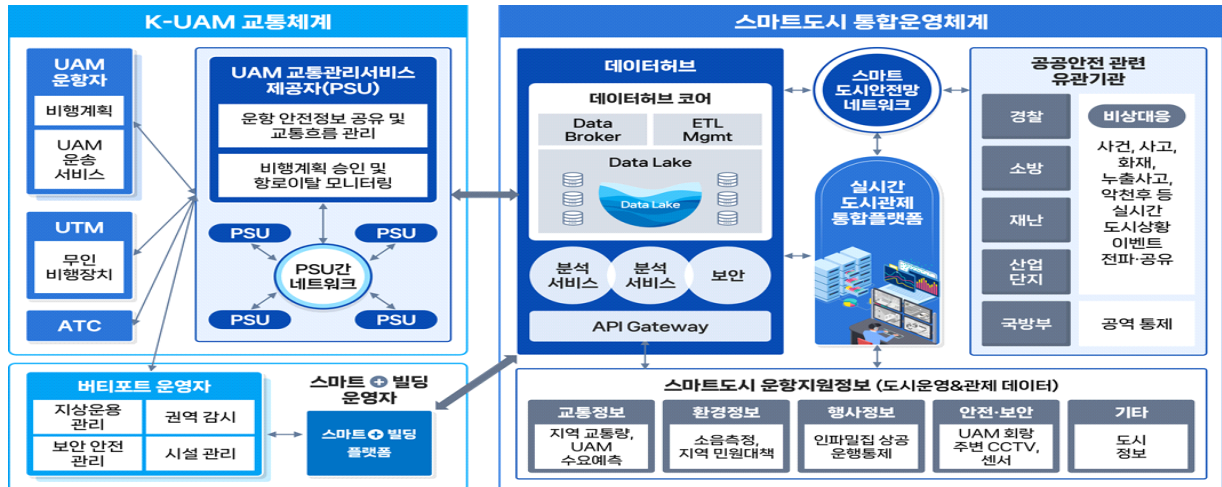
K-UAM 교통체계

UAM 운항자

비행계획

UAM 운송 서비스

UTM

무인 비행장치

ATC

UAM 교통관리서비스 제공자(PSU)

운항 안전정보 공유 및 교통흐름 관리

비행계획 승인 및 항로이탈 모니터링

PSU

PSU

PSU간 네트워크

PSU

PSU

버티포트 운영자

지상운용 관리

권역 감시

보안 안전 관리

시설 관리

스마트 + 빌딩 운영자

스마트 + 빌딩 플랫폼

스마트도시 통합운영체계

데이터허브

데이터허브 코어

Data Broker

ETL Mgmt

Data Lake

Data Lake

분석 서비스

분석 서비스

보안

API Gateway

스마트 도시안전망 네트워크

실시간 도시관제 통합플랫폼

공공안전 관련 유관기관

경찰

소방

재난

산업 단지

국방부

비상대응

사건, 사고, 화재, 누출사고, 악천후 등 실시간 도시상황 이벤트 전파·공유

공역 통제

스마트도시 운항지원정보 (도시운영&관제 데이터)

교통정보

지역 교통량, UAM 수요예측

환경정보

소음측정, 지역 민원대책

행사정보

인파밀집 상공 운행통제

안전·보안

UAM 회랑 주변 CCTV, 센서

기타

도시 정보